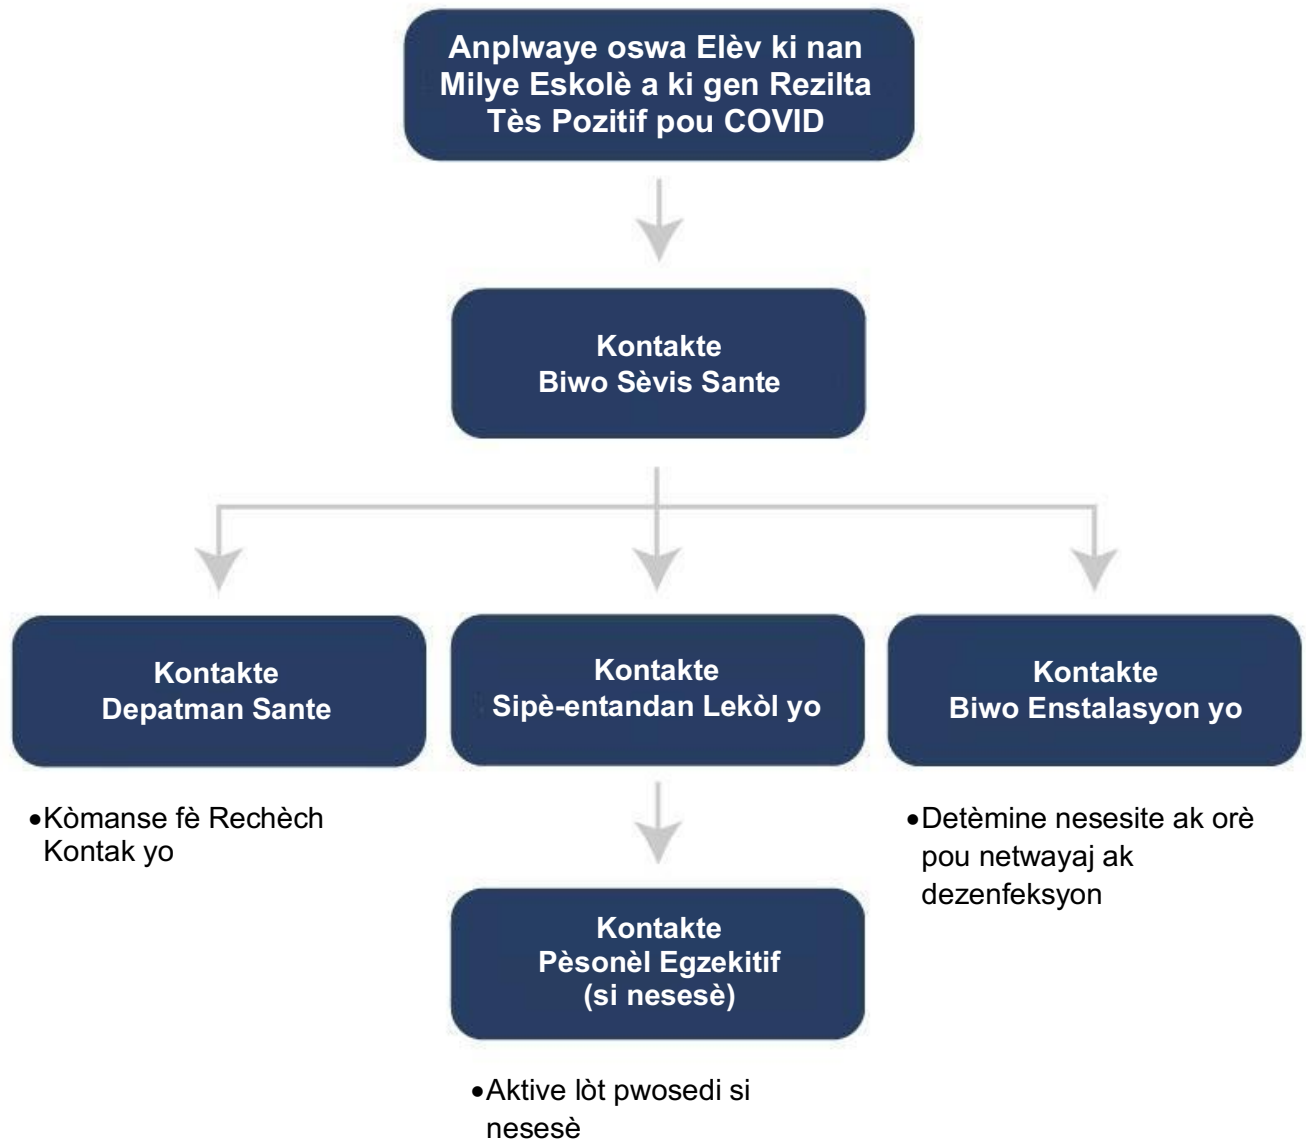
Anplwaye oswa Elèv ki nan Milye Eskolè a ki gen Rezilta Tès Pozitif pou COVID

Kontakte
Biwo Sèvis Sante

Kontakte
Depatman Sante

Kontakte
Sipè-entandan Lekòl yo

Kontakte
Biwo Enstalasyon yo

•Kòmanse fè Rechèch Kontak yo

•Detèmine nesesite ak orè pou netwayaj ak dezenfeksyon

Kontakte
Pèsonèl Egzekitif
(si nesesè)

•Aktive lòt pwosedi si nesesè